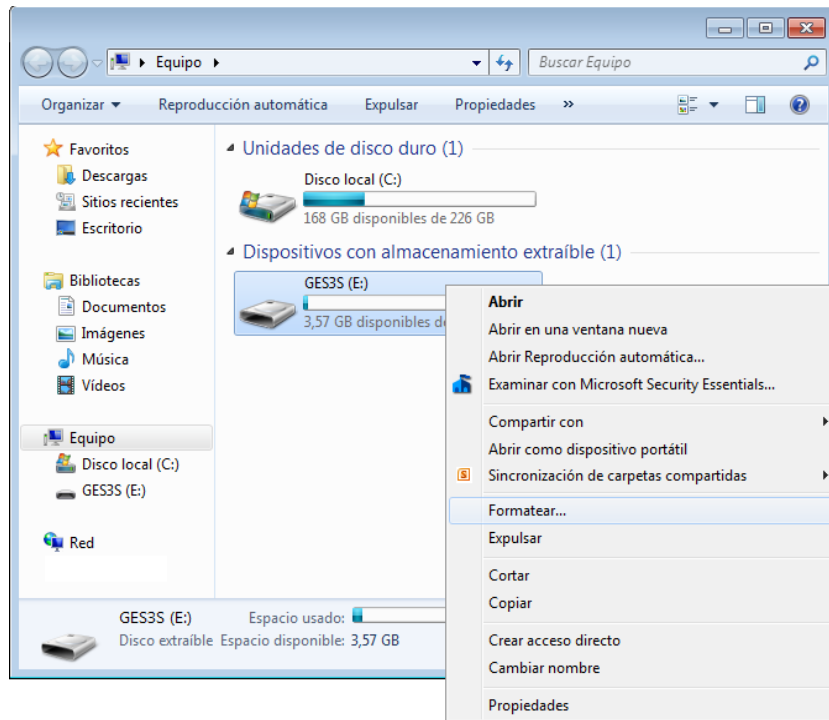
Equipo

Buscar Equipo

Organizar ▾ Reproducción automática Expulsar Propiedades »

Favoritos
Descargas
Sitios recientes
Escritorio

Bibliotecas
Documentos
Imágenes
Música
Vídeos

Equipo
Disco local (C:)
GES3S (E:)

Red

Unidades de disco duro (1)

Disco local (C:)
168 GB disponibles de 226 GB

Dispositivos con almacenamiento extraíble (1)

GES3S (E:)
3,57 GB disponibles de

Abrir
Abrir en una ventana nueva
Abrir Reproducción automática...
Examinar con Microsoft Security Essentials...
Compartir con
Abrir como dispositivo portátil
Sincronización de carpetas compartidas
Formatear...
Expulsar
Cortar
Copiar
Crear acceso directo
Cambiar nombre
Propiedades

GES3S (E:) Espacio usado:
Disco extraíble Espacio disponible: 3,57 GB